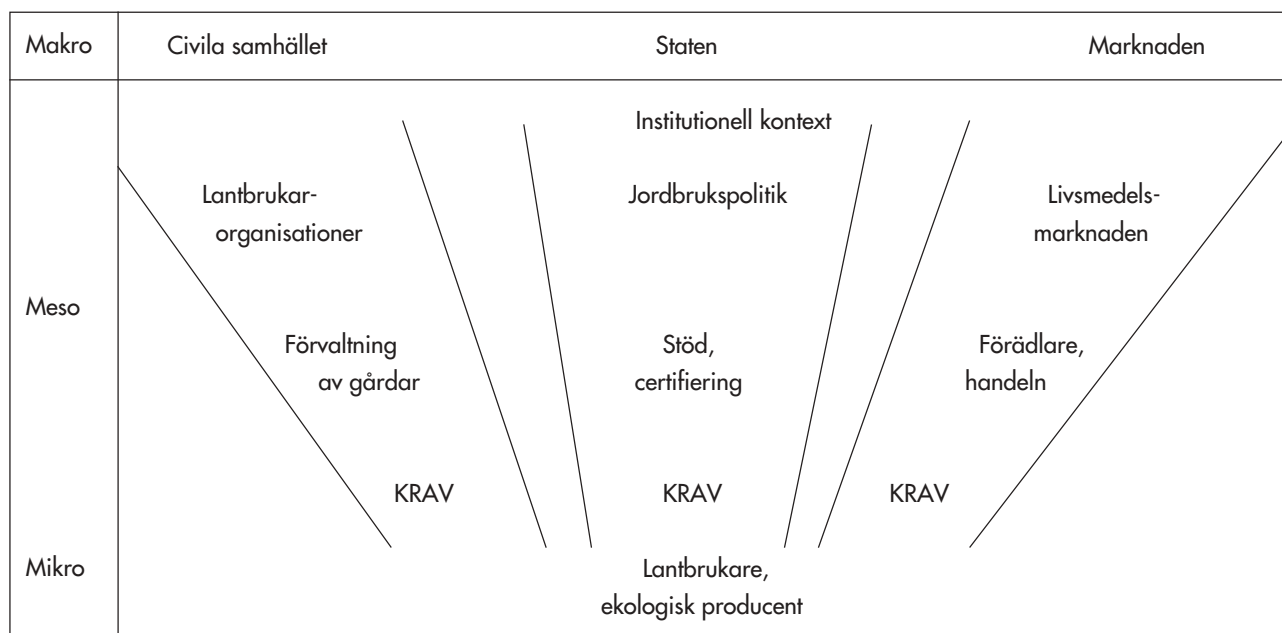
Makro

Civila samhället

Staten

Marknaden

Institutionell kontext

Lantbrukarorganisationer

Jordbrukspolitik

Livsmedelsmarknaden

Meso

Förvaltning av gårdar

Stöd, certifiering

Förädlare, handeln

KRAV

KRAV

KRAV

Mikro

Lantbrukare, ekologisk producent